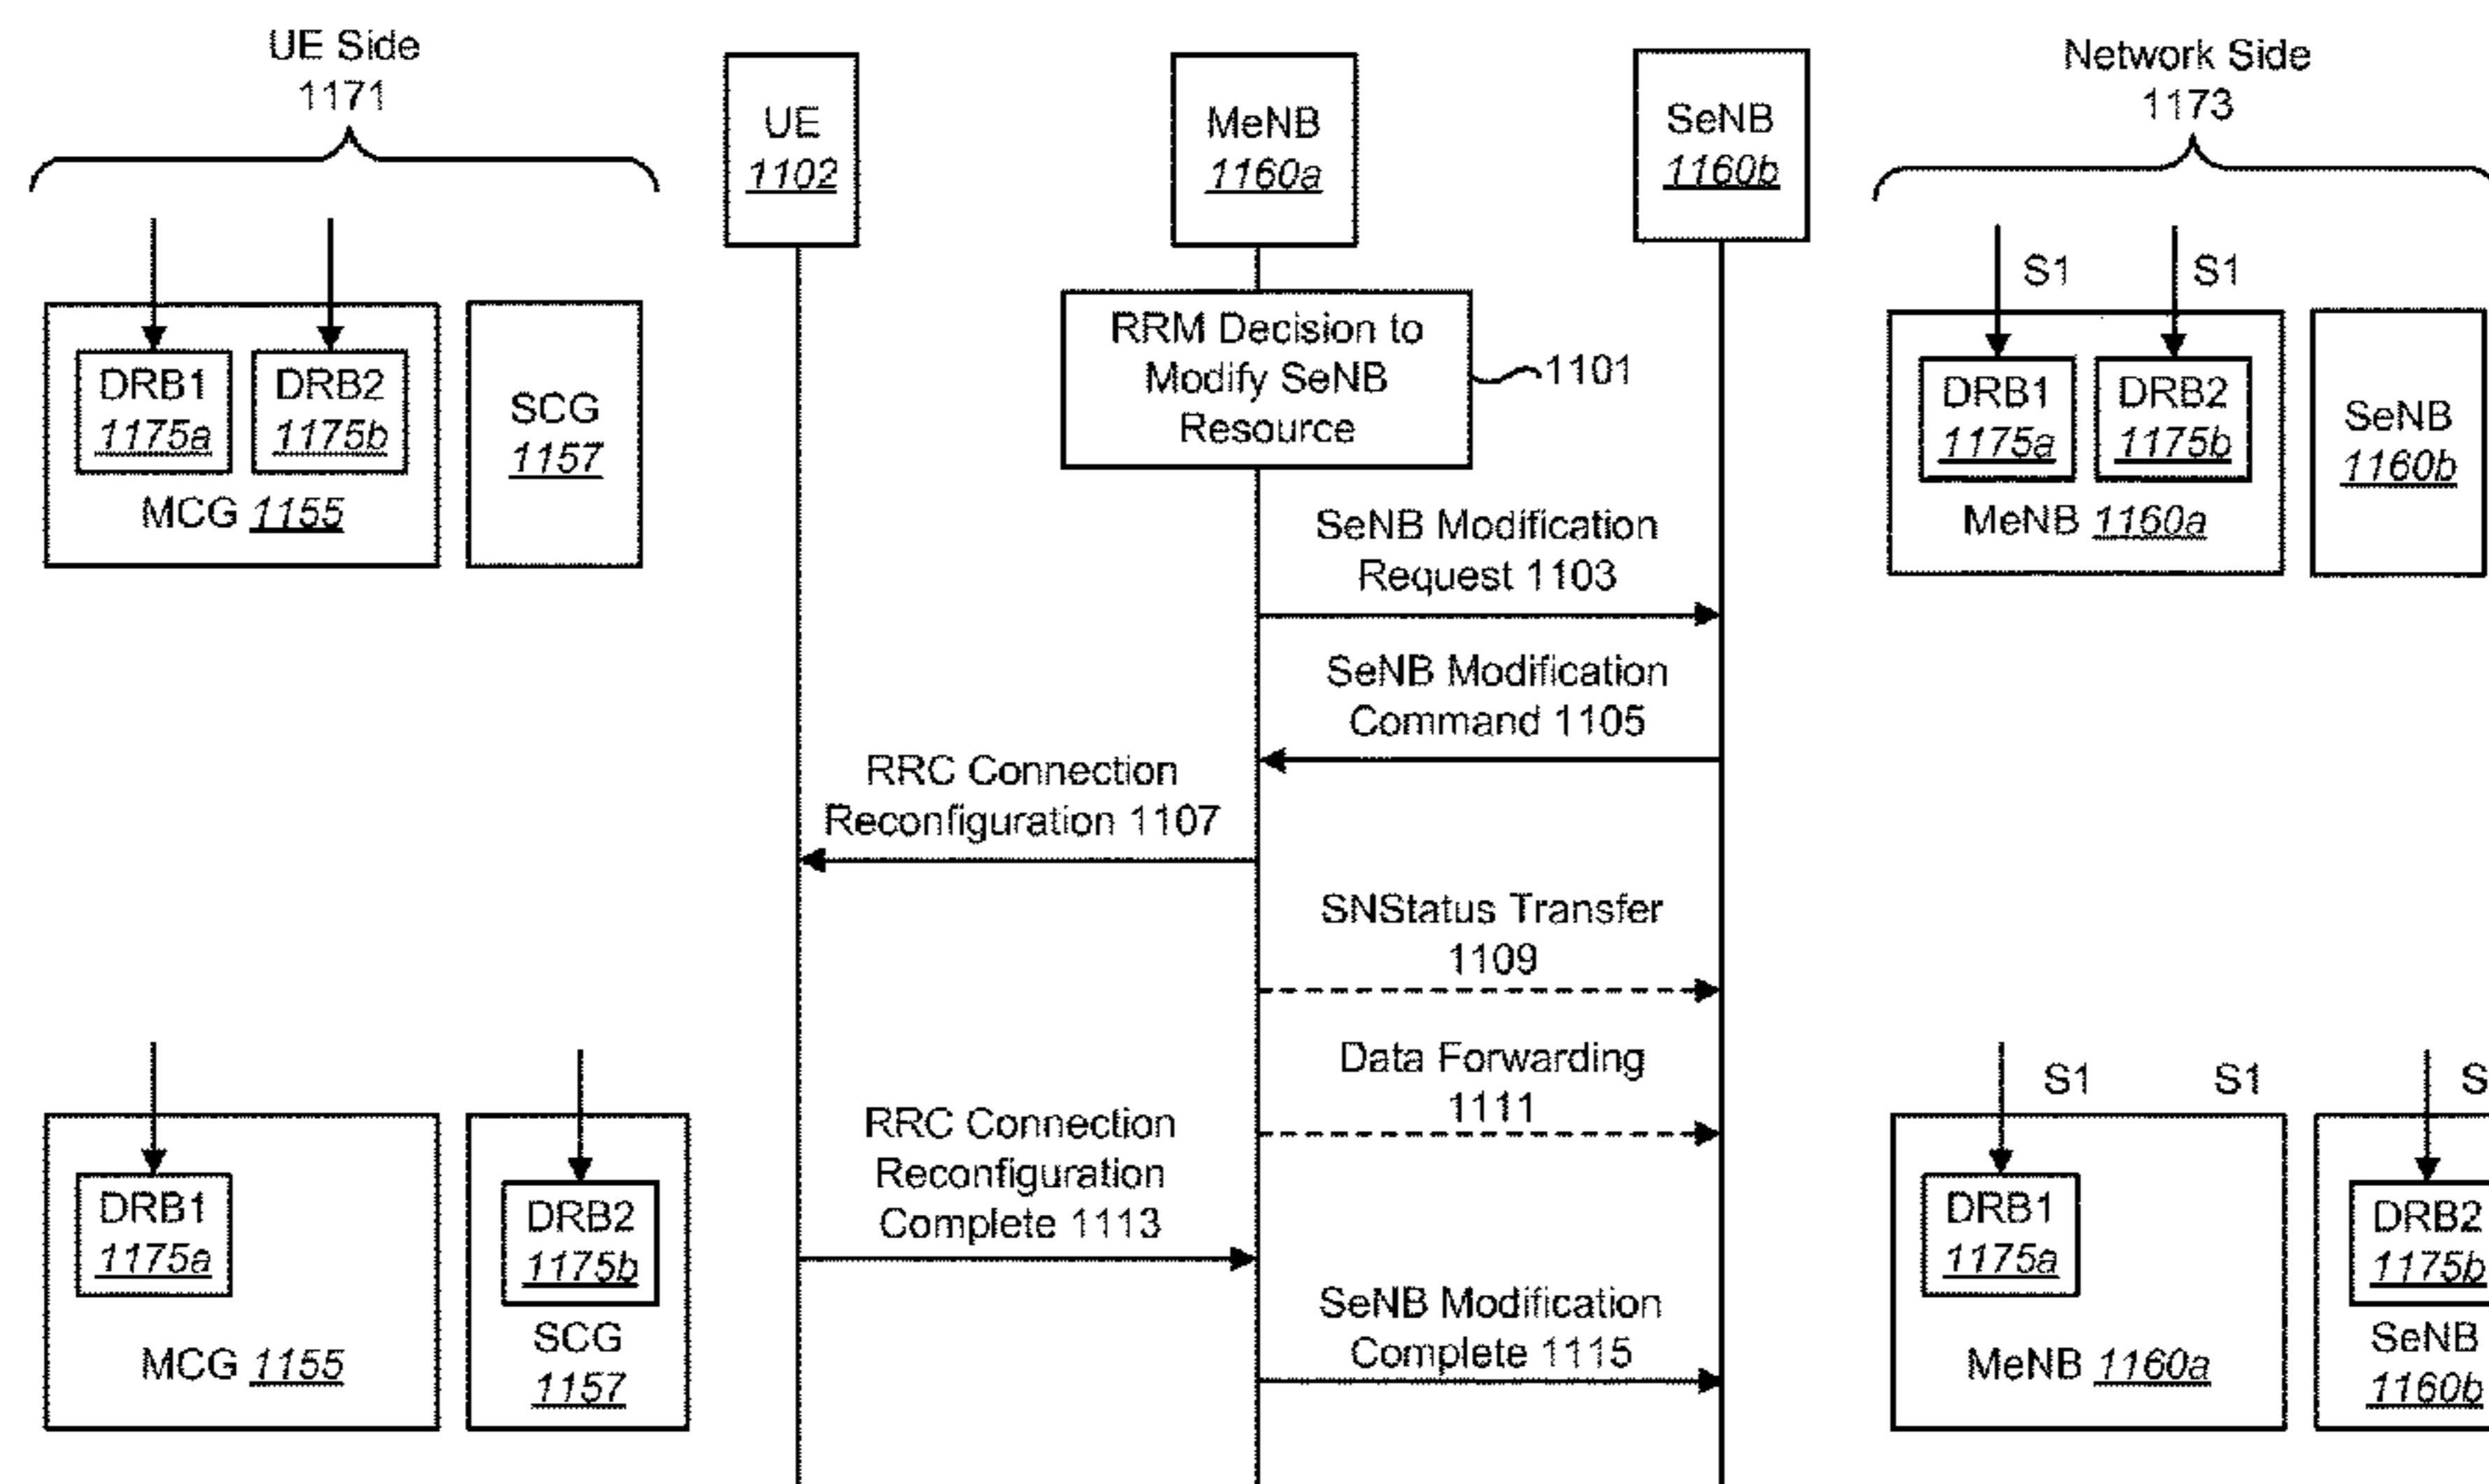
UE Side
1171

UE
1102

MeNB
1160a

SeNB
1160b

Network Side
1173

DRB1
1175a

DRB2
1175b

MCG 1155

SCG
1157

RRM Decision to Modify SeNB Resource

1101

S1

S1

DRB1
1175a

DRB2
1175b

MeNB 1160a

SeNB
1160b

SeNB Modification Request 1103

SeNB Modification Command 1105

RRC Connection Reconfiguration 1107

SNStatus Transfer 1109

Data Forwarding 1111

RRC Connection Reconfiguration Complete 1113

SeNB Modification Complete 1115

DRB1
1175a

MCG 1155

DRB2
1175b

SCG
1157

S1

S1

S

DRB1
1175a

MeNB 1160a

DRB2
1175b

SeNB
1160b